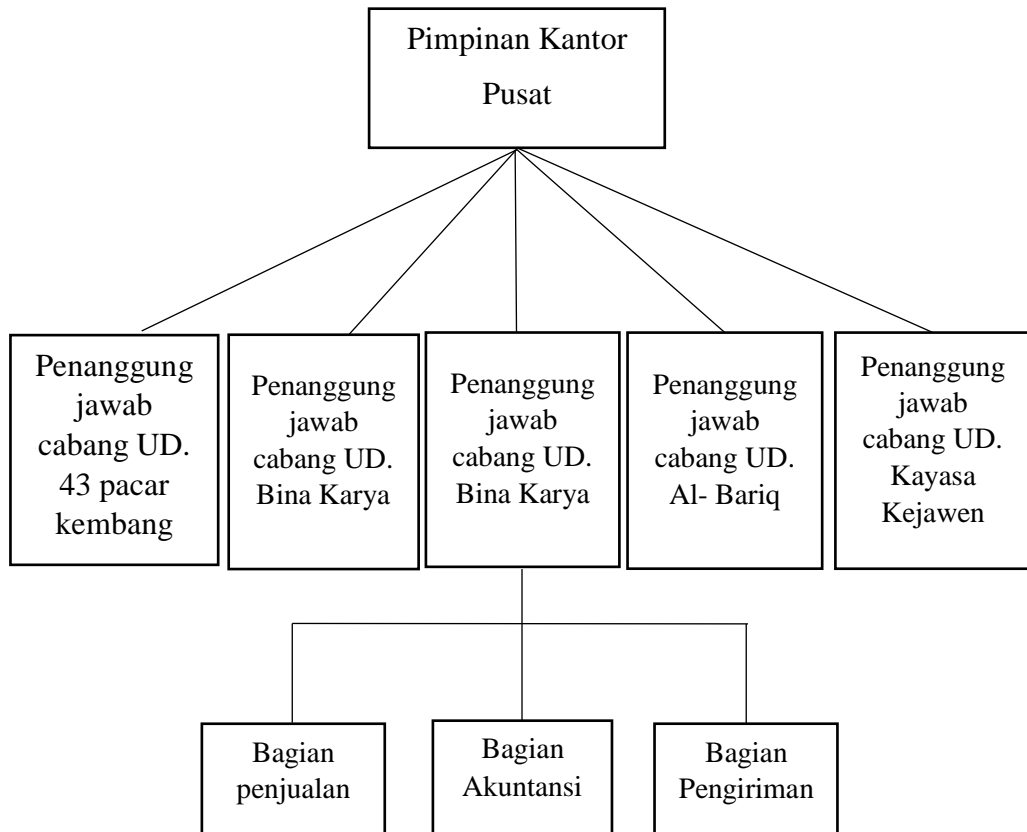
Pimpinan Kantor Pusat

Penanggung jawab cabang UD. 43 pacar kembang

Penanggung jawab cabang UD. Bina Karya

Penanggung jawab cabang UD. Bina Karya

Penanggung jawab cabang UD. Al- Bariq

Penanggung jawab cabang UD. Kayasa Kejawen

Bagian penjualan

Bagian Akuntansi

Bagian Pengiriman